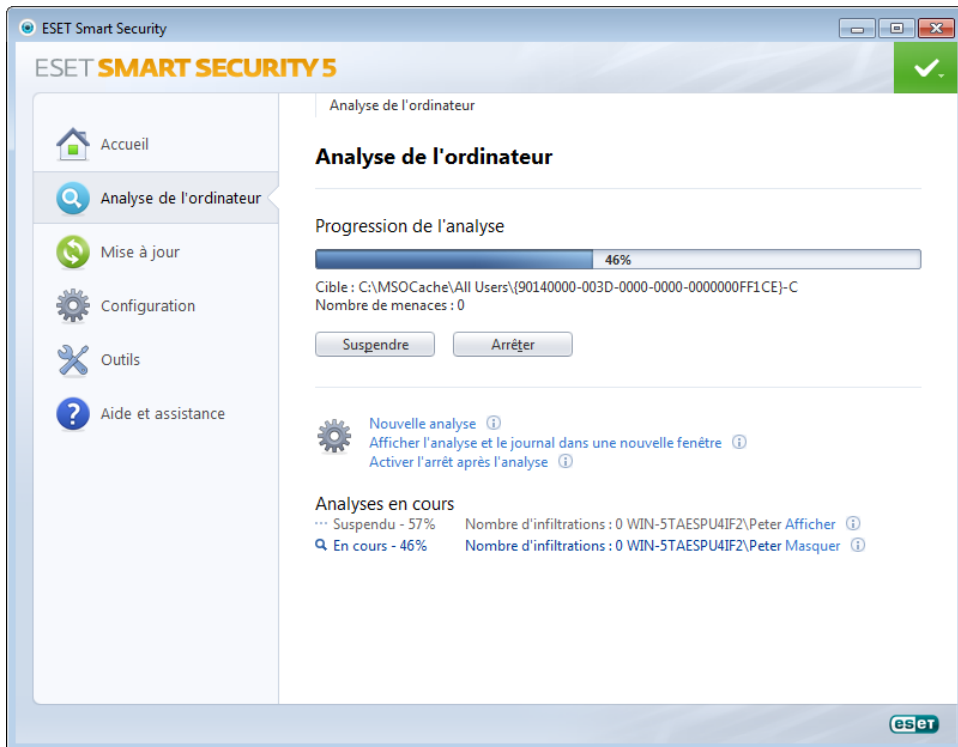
ESET Smart Security

ESET SMART SECURITY 5

Accueil
Analyse de l'ordinateur
Mise à jour
Configuration
Outils
Aide et assistance

Analyse de l'ordinateur

Analyse de l'ordinateur

Progression de l'analyse

46%

Cible : C:\MSOCache\All Users\{90140000-003D-0000-0000-0000000FF1CE}-C
Nombre de menaces : 0

Suspendre
Arrêter

Nouvelle analyse
Afficher l'analyse et le journal dans une nouvelle fenêtre
Activer l'arrêt après l'analyse

Analyses en cours
Suspendu - 57% Nombre d'infiltrations : 0 WIN-5TAESPU4IF2\Peter Afficher
En cours - 46% Nombre d'infiltrations : 0 WIN-5TAESPU4IF2\Peter Masquer

eset